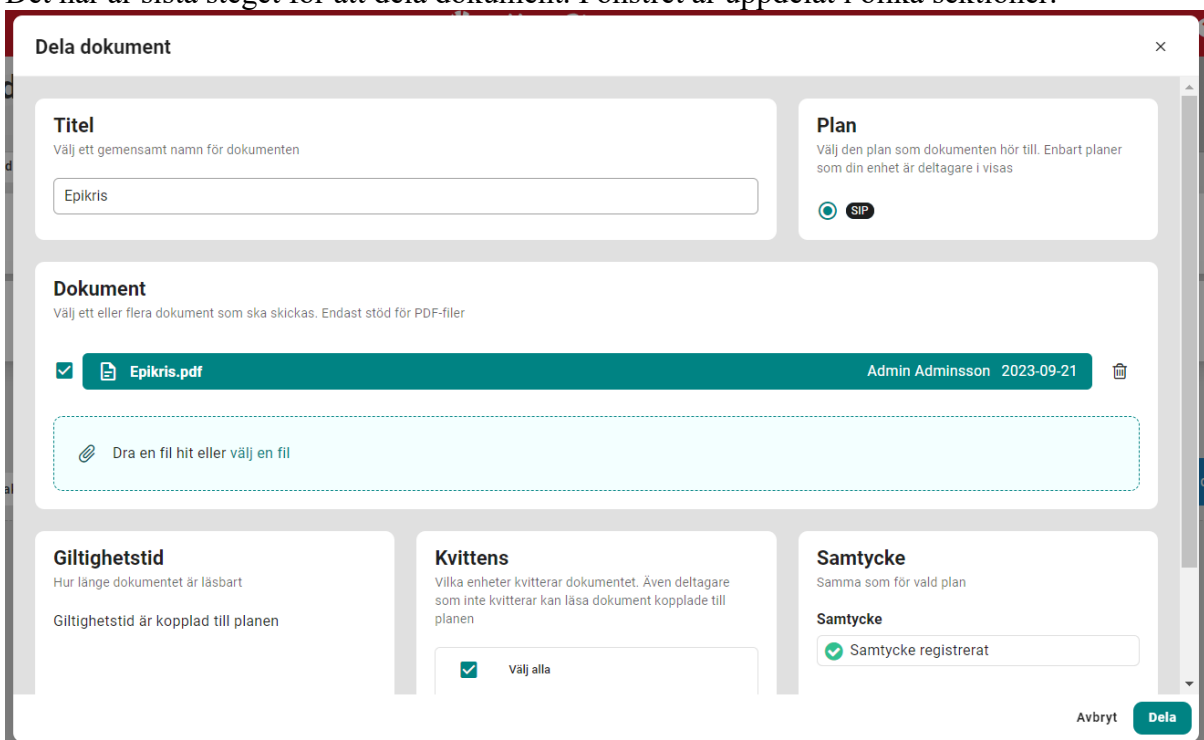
Dela dokument

×

Titel
Välj ett gemensamt namn för dokumenten

Epikris

Plan
Välj den plan som dokumenten hör till. Enbart planer som din enhet är deltagare i visas

SIP

Dokument
Välj ett eller flera dokument som ska skickas. Endast stöd för PDF-filer

Epikris.pdf Admin Adminsson 2023-09-21

Dra en fil hit eller välj en fil

Giltighetstid
Hur länge dokumentet är läsbart

Giltighetstid är kopplad till planen

Kvittens
Vilka enheter kvitterar dokumentet. Även deltagare som inte kvitterar kan läsa dokument kopplade till planen

Välj alla

Samtycke
Samma som för vald plan

Samtycke

Samtycke registrerat

Avbryt Dela